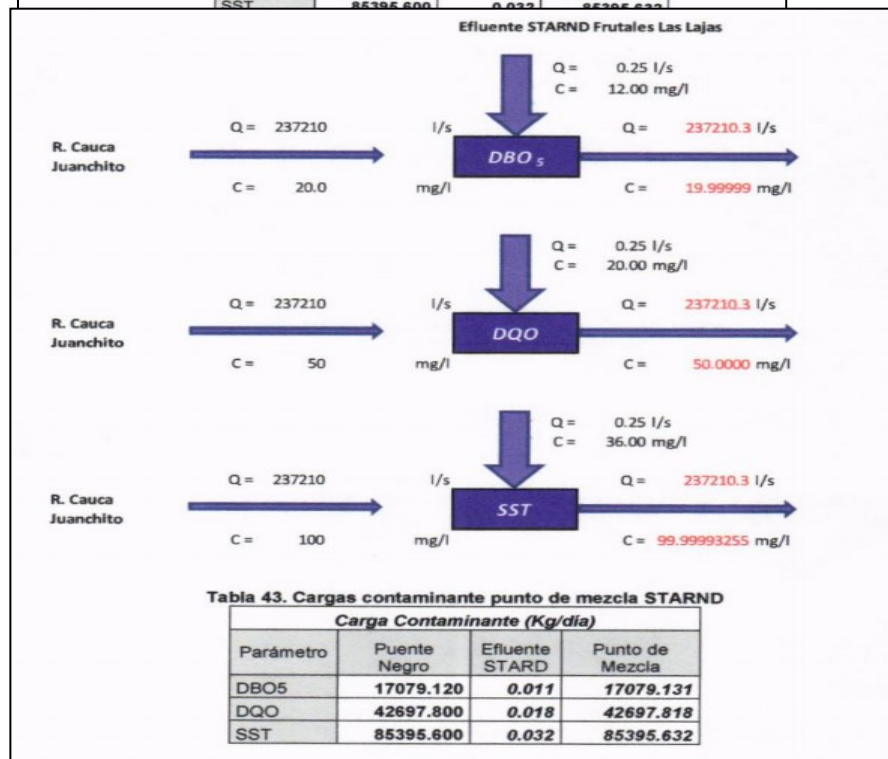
| SST | 85395.600 | 0.032 | 85395.632 |

Efluente STARND Frutales Las Lajas

Q = 0.25 l/s
C = 12.00 mg/l

R. Cauca Juanchito

Q = 237210 l/s

C = 20.0 mg/l

$DBO_5$

Q = 237210.3 l/s

C = 19.99999 mg/l

Q = 0.25 l/s
C = 20.00 mg/l

R. Cauca Juanchito

Q = 237210 l/s

C = 50 mg/l

DQO

Q = 237210.3 l/s

C = 50.0000 mg/l

Q = 0.25 l/s
C = 36.00 mg/l

R. Cauca Juanchito

Q = 237210 l/s

C = 100 mg/l

SST

Q = 237210.3 l/s

C = 99.99993255 mg/l

Tabla 43. Cargas contaminante punto de mezcla STARND

| Carga Contaminante (Kg/día) | | | |
|---|---|---|---|
| Parámetro | Puente Negro | Efluente STARD | Punto de Mezcla |
| DBO5 | 17079.120 | 0.011 | 17079.131 |
| DQO | 42697.800 | 0.018 | 42697.818 |
| SST | 85395.600 | 0.032 | 85395.632 |